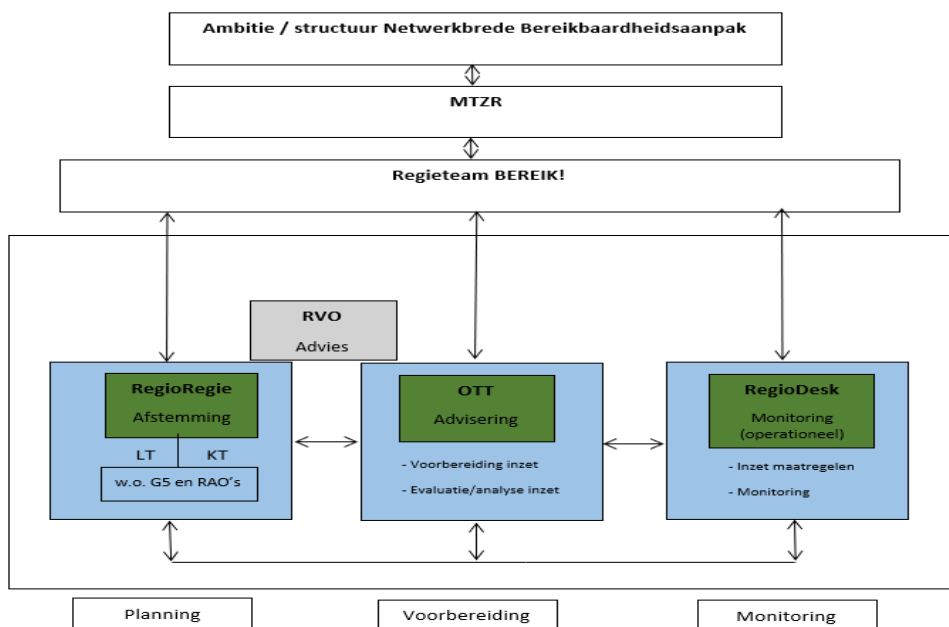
Ambitie / structuur Netwerkbrede Bereikbaardheidsaanpak

MTZR

Regieteam BEREIK!

RVO
Advies

RegioRegie
Afstemming

LT

KT

w.o. G5 en RAO's

OTT
Advisering

- Voorbereiding inzet
- Evaluatie/analyse inzet

RegioDesk
Monitoring (operationeel)

- Inzet maatregelen
- Monitoring

Planning

Voorbereiding

Monitoring